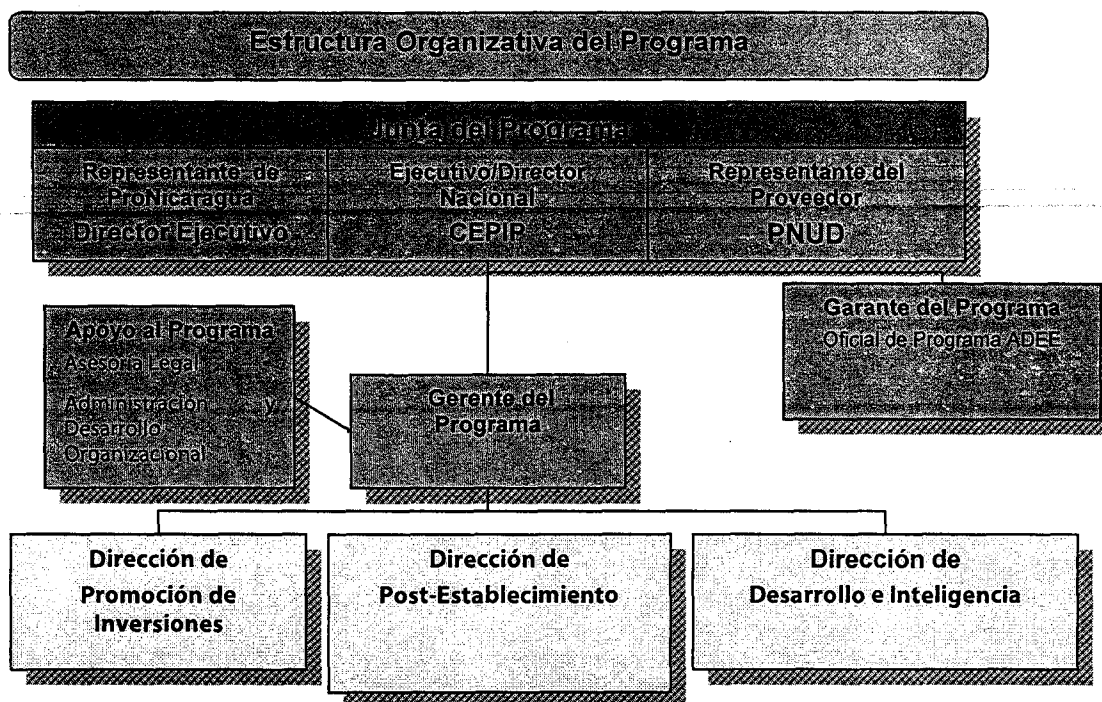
Estructura Organizativa del Programa

Junta del Programa

| Representante de ProNicaragua | Ejecutivo/Director Nacional | Representante del Proveedor |
|---|---|---|
| Director Ejecutivo | CEPIP | PNUD |

Garante del Programa
Oficial de Programa ADEE

Apoyo al Programa
Asesoría Legal
Administración y Desarrollo Organizacional

Gerente del Programa

Dirección de Promoción de Inversiones

Dirección de Post-Establecimiento

Dirección de Desarrollo e Inteligencia